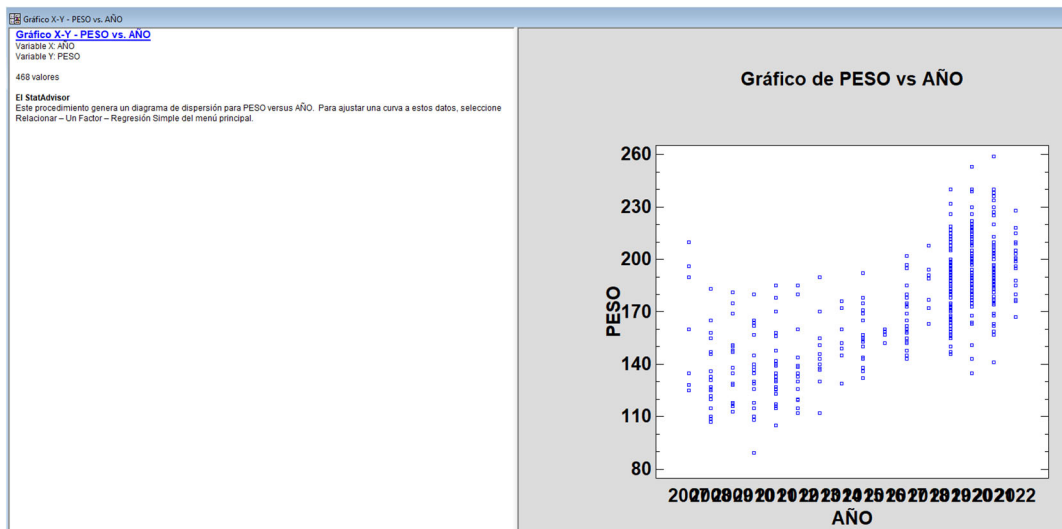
Gráfico X-Y - PESO vs. AÑO

Gráfico X-Y - PESO vs. AÑO
Variable X: AÑO
Variable Y: PESO

468 valores

El StatAdvisor
Este procedimiento genera un diagrama de dispersión para PESO versus AÑO. Para ajustar una curva a estos datos, seleccione Relacionar – Un Factor – Regresión Simple del menú principal.

Gráfico de PESO vs AÑO

PESO

260
230
200
170
140
110
80

2007200820092010201120122013201420152016201720182019202020212022

AÑO